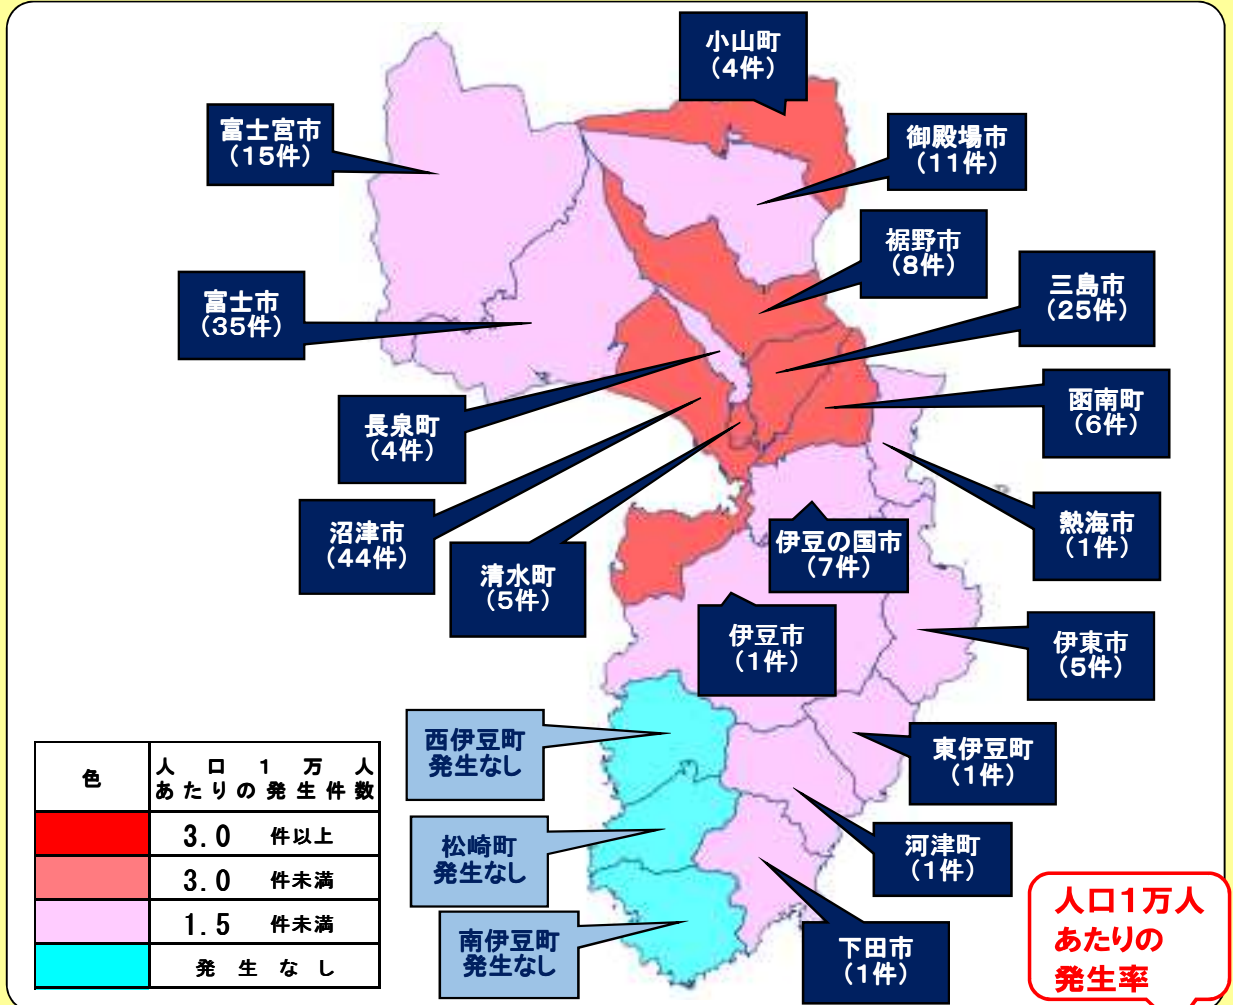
小山町
（4件）

富士宮市
（15件）

御殿場市
（11件）

裾野市
（8件）

三島市
（25件）

富士市
（35件）

函南町
（6件）

長泉町
（4件）

熱海市
（1件）

沼津市
（44件）

清水町
（5件）

伊豆の国市
（7件）

伊豆市
（1件）

伊東市
（5件）

西伊豆町
発生なし

東伊豆町
（1件）

松崎町
発生なし

河津町
（1件）

南伊豆町
発生なし

下田市
（1件）

人口1万人あたりの発生率

| 色 | 人口1万人あたりの発生件数 |
|---|---|
| | 3.0 件以上 |
| | 3.0 件未満 |
| | 1.5 件未満 |
| | 発生なし |